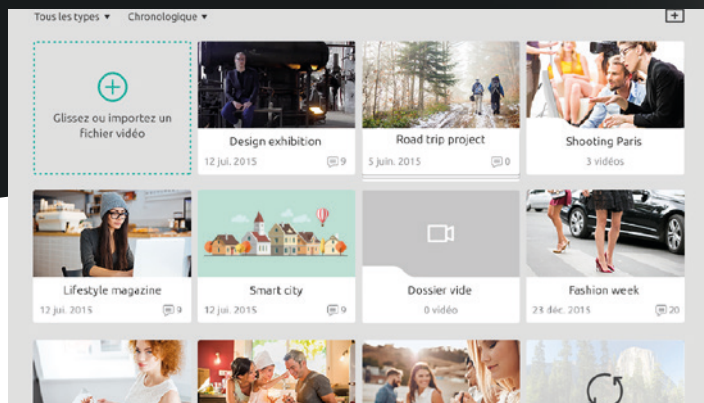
Tous les types ▾ Chronologique ▾

Glissez ou importez un fichier vidéo

Design exhibition
12 juil. 2015 9

Road trip project
5 juin. 2015 0

Shooting Paris
3 vidéos

Lifestyle magazine
12 juil. 2015 9

Smart city
12 juil. 2015 9

Dossier vide
0 vidéo

Fashion week
23 déc. 2015 20